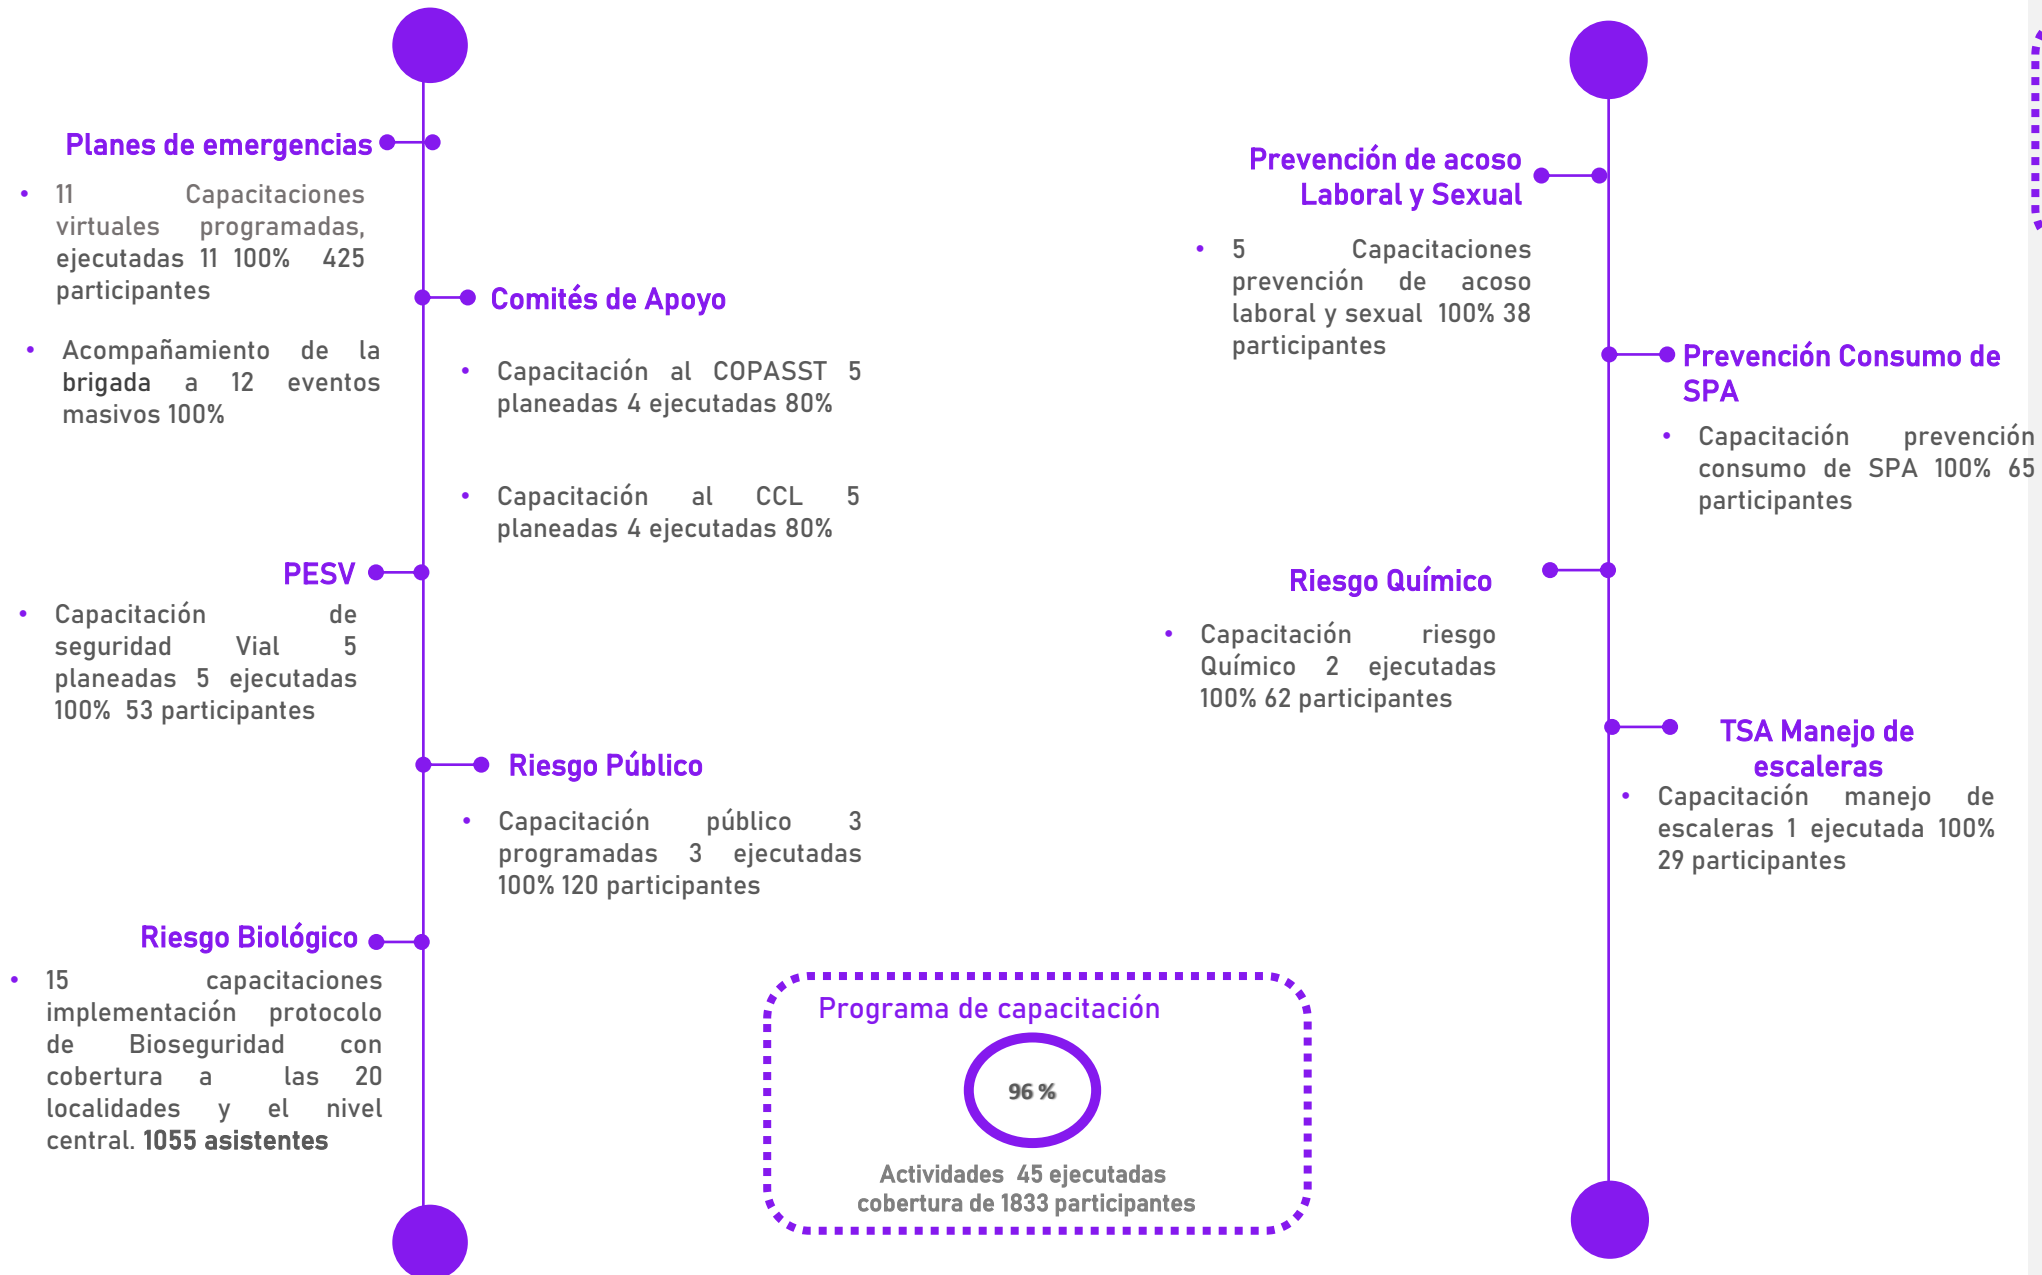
Planes de emergencias

• 11 Capacitaciones virtuales programadas, ejecutadas 11 100% 425 participantes

• Acompañamiento de la brigada a 12 eventos masivos 100%

Comités de Apoyo

• Capacitación al COPASST 5 planeadas 4 ejecutadas 80%

• Capacitación al CCL 5 planeadas 4 ejecutadas 80%

PESV

• Capacitación de seguridad Vial 5 planeadas 5 ejecutadas 100% 53 participantes

Riesgo Público

• Capacitación público 3 programadas 3 ejecutadas 100% 120 participantes

Riesgo Biológico

• 15 capacitaciones implementación protocolo de Bioseguridad con cobertura a las 20 localidades y el nivel central. 1055 asistentes

Programa de capacitación

96 %

Actividades 45 ejecutadas cobertura de 1833 participantes

Prevención de acoso Laboral y Sexual

• 5 Capacitaciones prevención de acoso laboral y sexual 100% 38 participantes

Prevención Consumo de SPA

• Capacitación prevención consumo de SPA 100% 65 participantes

Riesgo Químico

• Capacitación riesgo Químico 2 ejecutadas 100% 62 participantes

TSA Manejo de escaleras

• Capacitación manejo de escaleras 1 ejecutada 100% 29 participantes